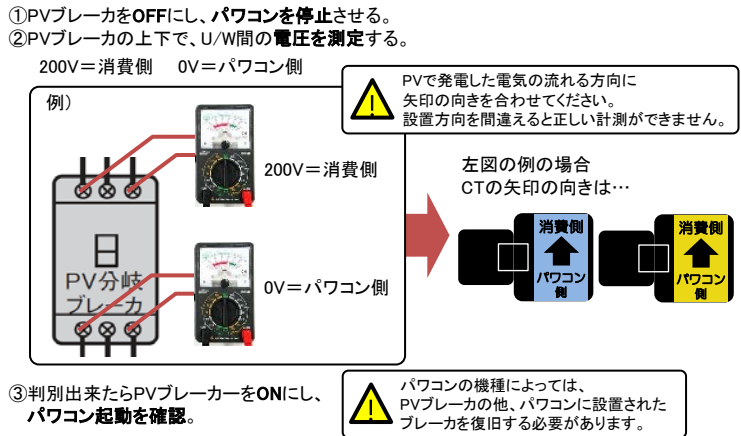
①PVブレーカをOFFにし、パワコンを停止させる。
②PVブレーカの上下で、U/W間の電圧を測定する。

200V＝消費側　0V＝パワコン側

!
PVで発電した電気の流れる方向に矢印の向きを合わせてください。
設置方向を間違えると正しい計測ができません。

例）

PV分岐ブレーカ

200V＝消費側

0V＝パワコン側

左図の例の場合
CTの矢印の向きは…

消費側
パワコン側

消費側
パワコン側

③判別出来たらPVブレーカーをONにし、パワコン起動を確認。

!
パワコンの機種によっては、PVブレーカの他、パワコンに設置されたブレーカを復旧する必要があります。